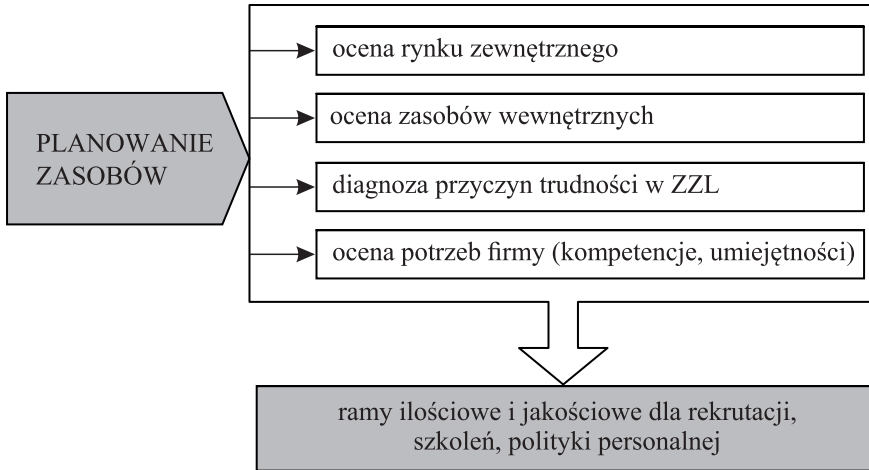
PLANOWANIE ZASOBÓW

ocena rynku zewnętrznego

ocena zasobów wewnętrznych

diagnoza przyczyn trudności w ZZL

ocena potrzeb firmy (kompetencje, umiejętności)

ramy ilościowe i jakościowe dla rekrutacji, szkoleń, polityki personalnej